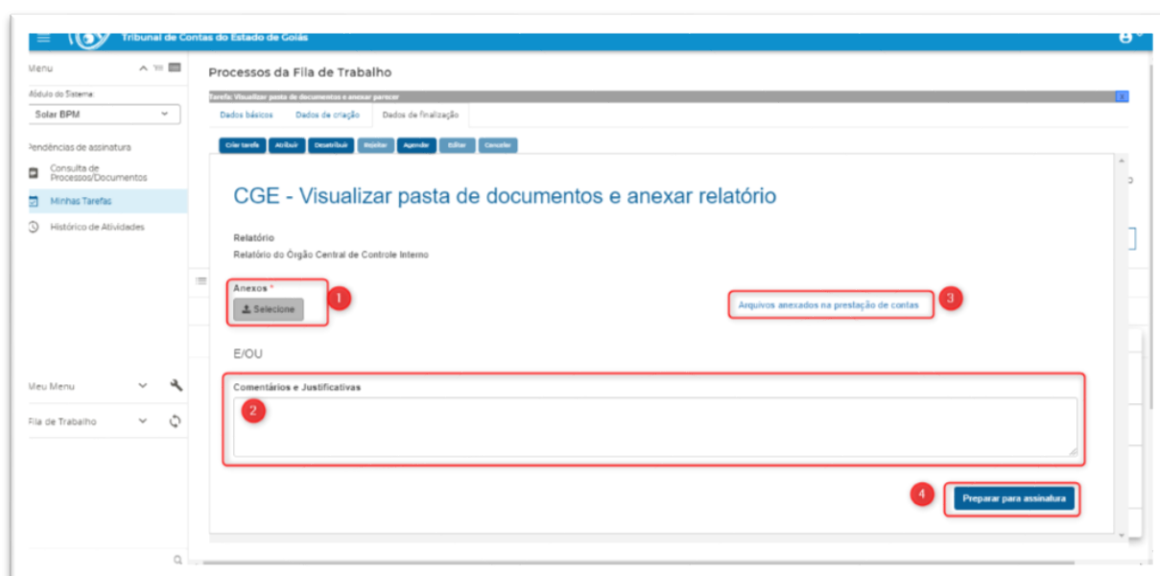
Tribunal de Contas do Estado de Goiás

Menu

Módulo do Sistema

Solar BPM

Pendências de assinatura

Consulta de Processos/Documentos

Minhas Tarefas

Histórico de Atividades

Meu Menu

Fila de Trabalho

Processos da Fila de Trabalho

Tarefa: Visualizar pasta de documentos e anexar parecer

Dados básicos | Dados de criação | Dados de finalização

Criar tarefa | Atribuir | Desatribuir | Rejeitar | Agendar | Editar | Cancelar

CGE - Visualizar pasta de documentos e anexar relatório

Relatório

Relatório do Órgão Central de Controle Interno

Anexos *

Selecione

1

Arquivos anexados na prestação de contas

3

E/OU

Comentários e Justificativas

2

4

Preparar para assinatura